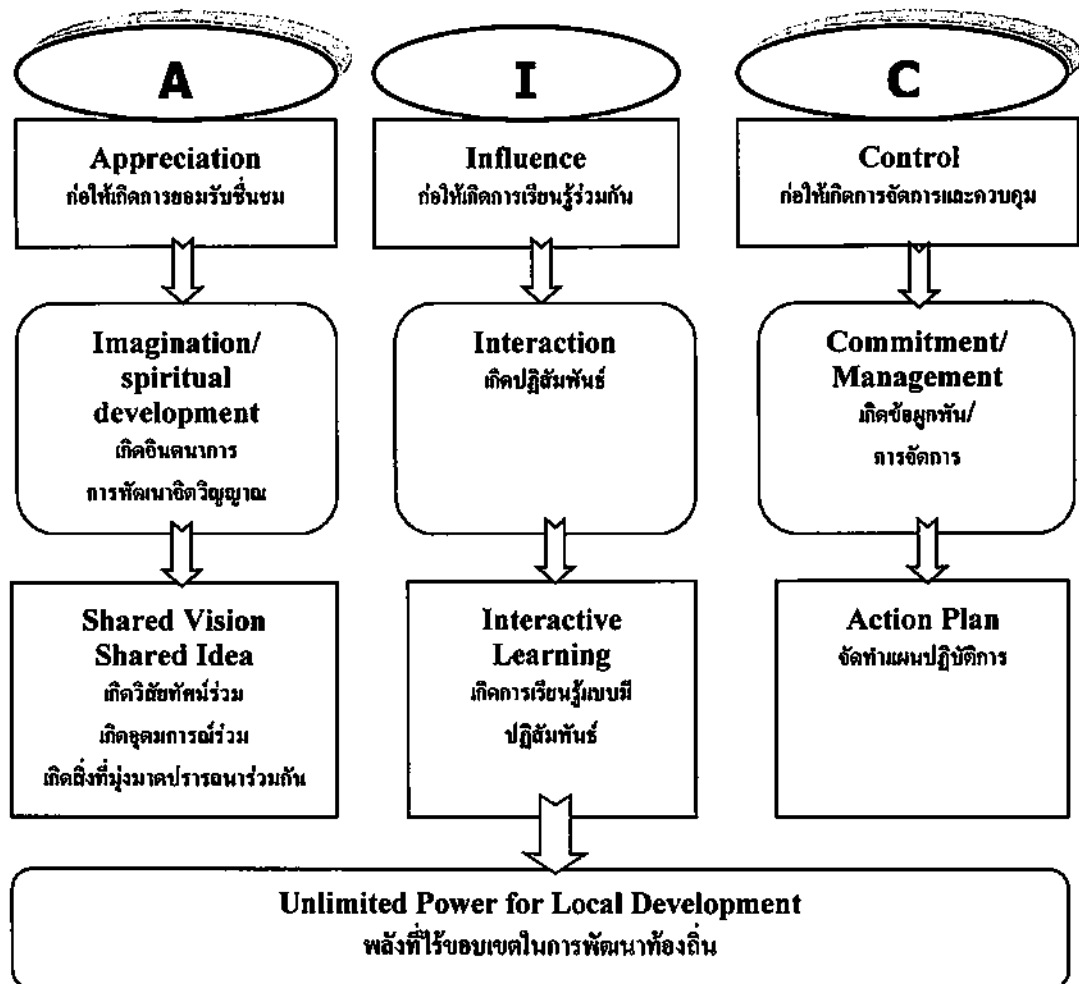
A

Appreciation
ก่อให้เกิดการยอมรับชื่นชม

Imagination/ spiritual development
เกิดจินตนาการ
การพัฒนาจิตวิญญาณ

Shared Vision Shared Idea
เกิดวิสัยทัศน์ร่วม
เกิดอุดมการณ์ร่วม
เกิดสิ่งที่มุ่งมาดปรารถนาร่วมกัน

I

Influence
ก่อให้เกิดการเรียนรู้ร่วมกัน

Interaction
เกิดปฏิสัมพันธ์

Interactive Learning
เกิดการเรียนรู้แบบมีปฏิสัมพันธ์

C

Control
ก่อให้เกิดการจัดการและควบคุม

Commitment/ Management
เกิดข้อผูกพัน/
การจัดการ

Action Plan
จัดทำแผนปฏิบัติการ

Unlimited Power for Local Development
พลังที่ไร้ขอบเขตในการพัฒนาท้องถิ่น